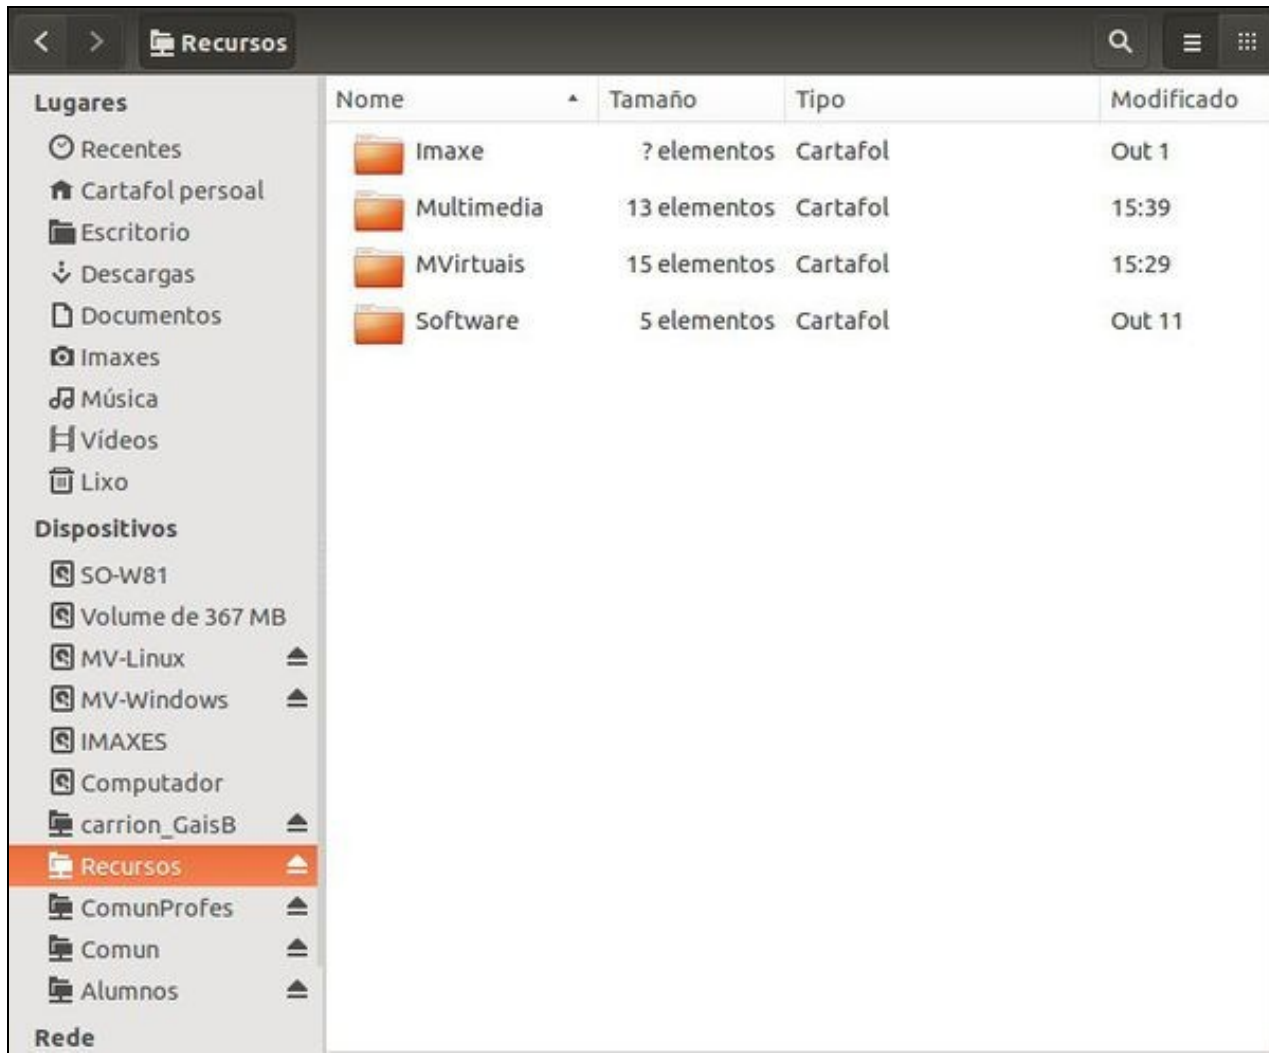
Recursos

Lugares
Recentes
Cartafol persoal
Escritorio
Descargas
Documentos
Imaxes
Música
Vídeos
Lixo
Dispositivos
SO-W81
Volume de 367 MB
MV-Linux
MV-Windows
IMAXES
Computador
carrion_GaisB
Recursos
ComunProfes
Comun
Alumnos
Rede

| Nome | Tamaño | Tipo | Modificado |
|---|---|---|---|
| Imaxe | ? elementos | Cartafol | Out 1 |
| Multimedia | 13 elementos | Cartafol | 15:39 |
| MVirtuais | 15 elementos | Cartafol | 15:29 |
| Software | 5 elementos | Cartafol | Out 11 |